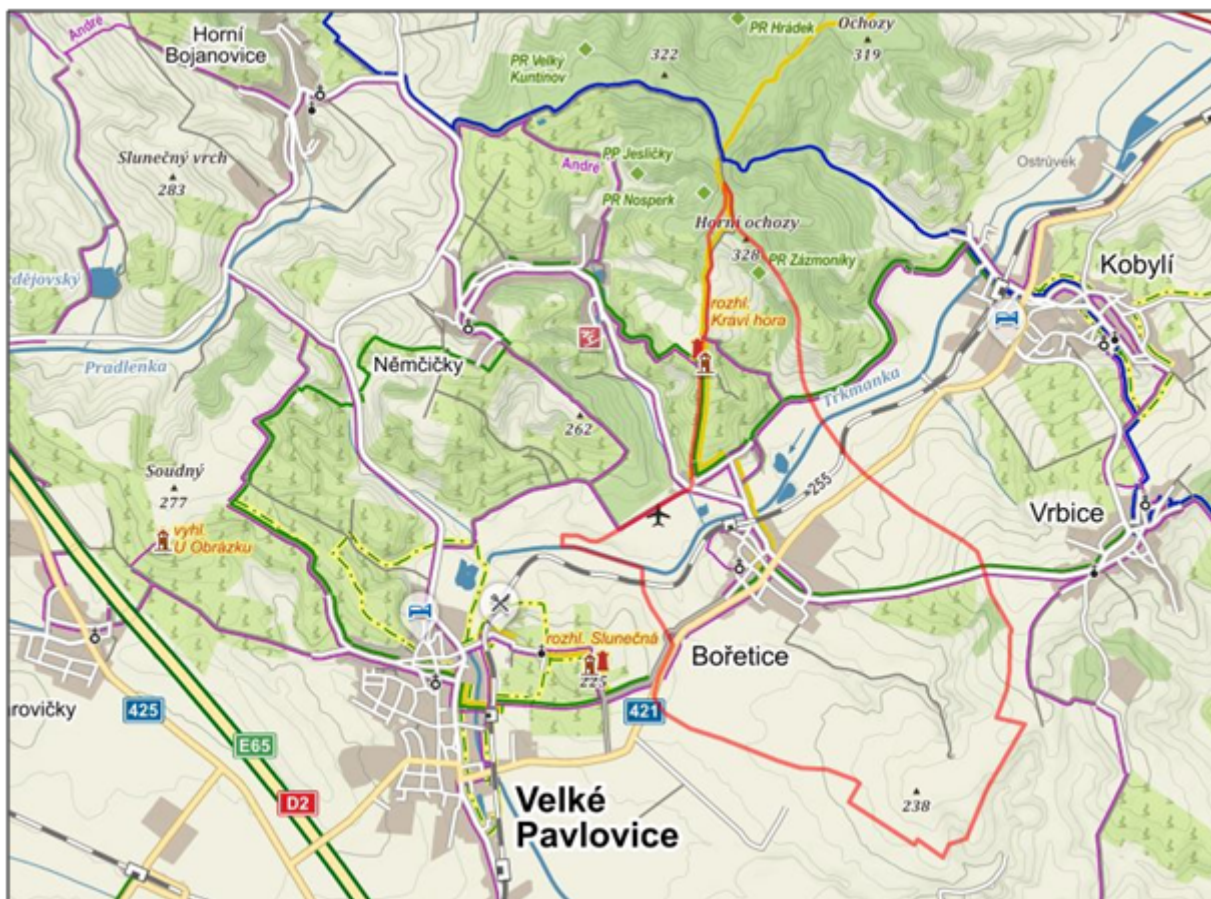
André
Horní Bojanovice
PR Hrádek
Ochozy
319
PR Velký Kuntinov
322
Sluneční vrch
283
André
PP Jesličky
PR Nosperk
Horní ochozy
328
PR Zázmoniky
Ostrůvek
Kobylí
dějovský
rozhl. Kraví hora
Pradlenka
Němčičky
Trkmanka
262
Soudný
277
vyhl. U Obrázku
255
Vrbice
rozhl. Slunečná
225
Bořetice
rovičky
425
421
E65
D2
Velké Pavlovice
238